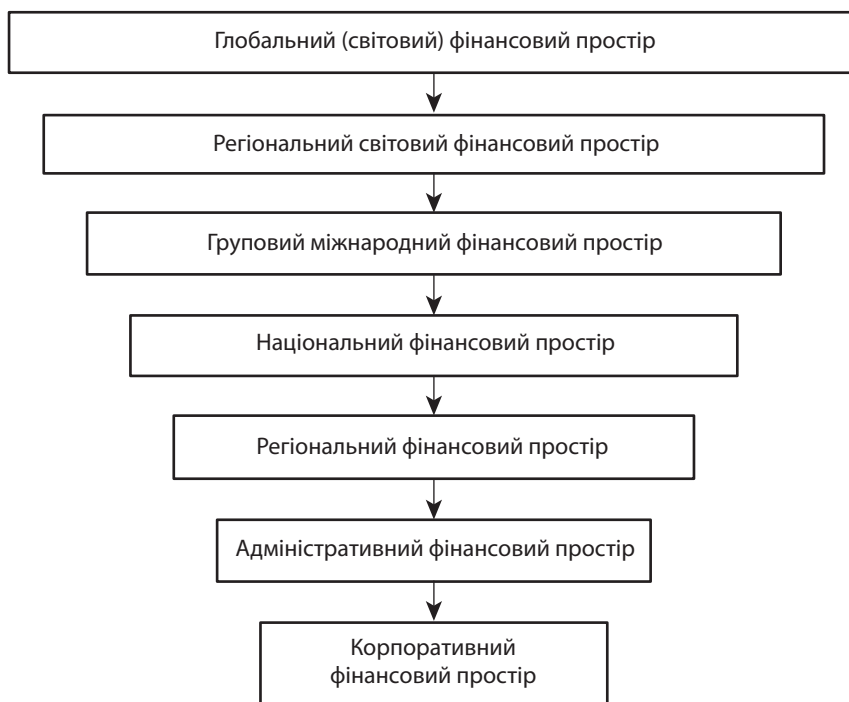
Глобальний (світовий) фінансовий простір

Регіональний світовий фінансовий простір

Груповий міжнародний фінансовий простір

Національний фінансовий простір

Регіональний фінансовий простір

Адміністративний фінансовий простір

Корпоративний фінансовий простір